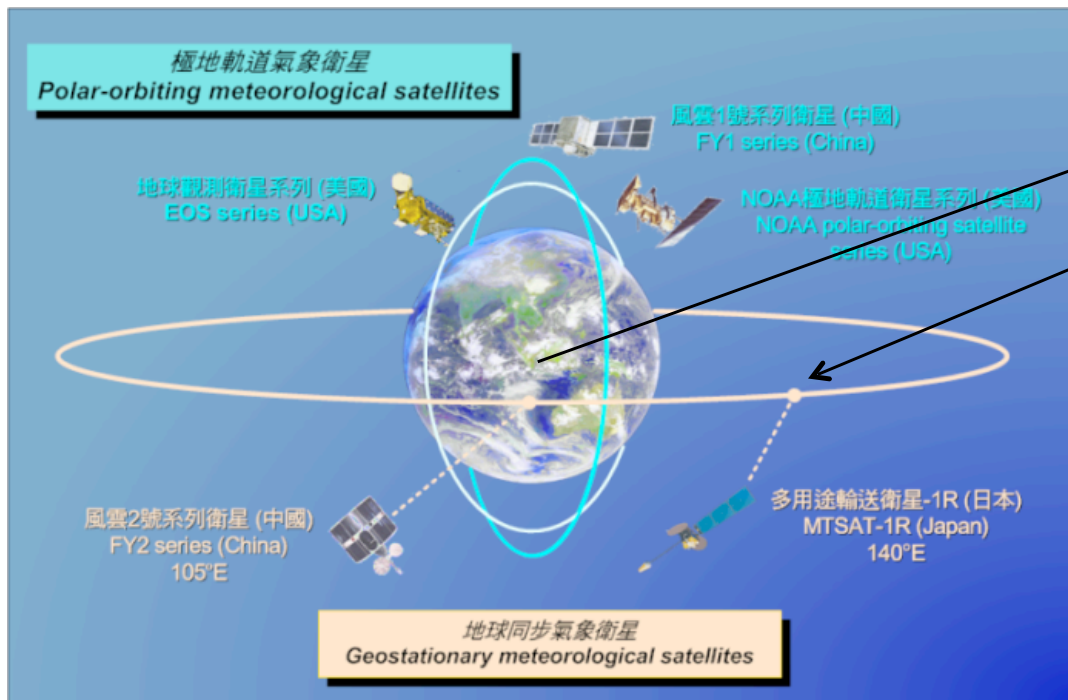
極地軌道氣象衛星
Polar-orbiting meteorological satellites

風雲1號系列衛星 (中國)
FY1 series (China)

地球觀測衛星系列 (美國)
EOS series (USA)

NOAA極地軌道衛星系列 (美國)
NOAA polar-orbiting satellite series (USA)

風雲2號系列衛星 (中國)
FY2 series (China)
105°E

多用途輸送衛星-1R (日本)
MTSAT-1R (Japan)
140°E

地球同步氣象衛星
Geostationary meteorological satellites